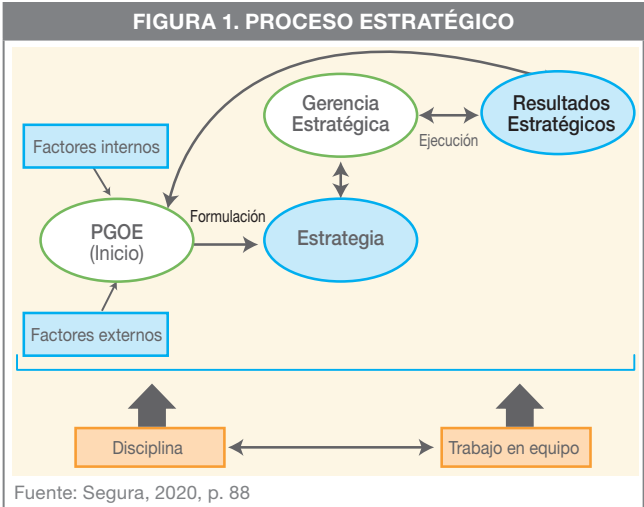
FIGURA 1. PROCESO ESTRATÉGICO

Gerencia Estratégica

Resultados Estratégicos

Ejecución

Factores internos

PGOE (Inicio)

Formulación

Estrategia

Factores externos

Disciplina

Trabajo en equipo

Fuente: Segura, 2020, p. 88